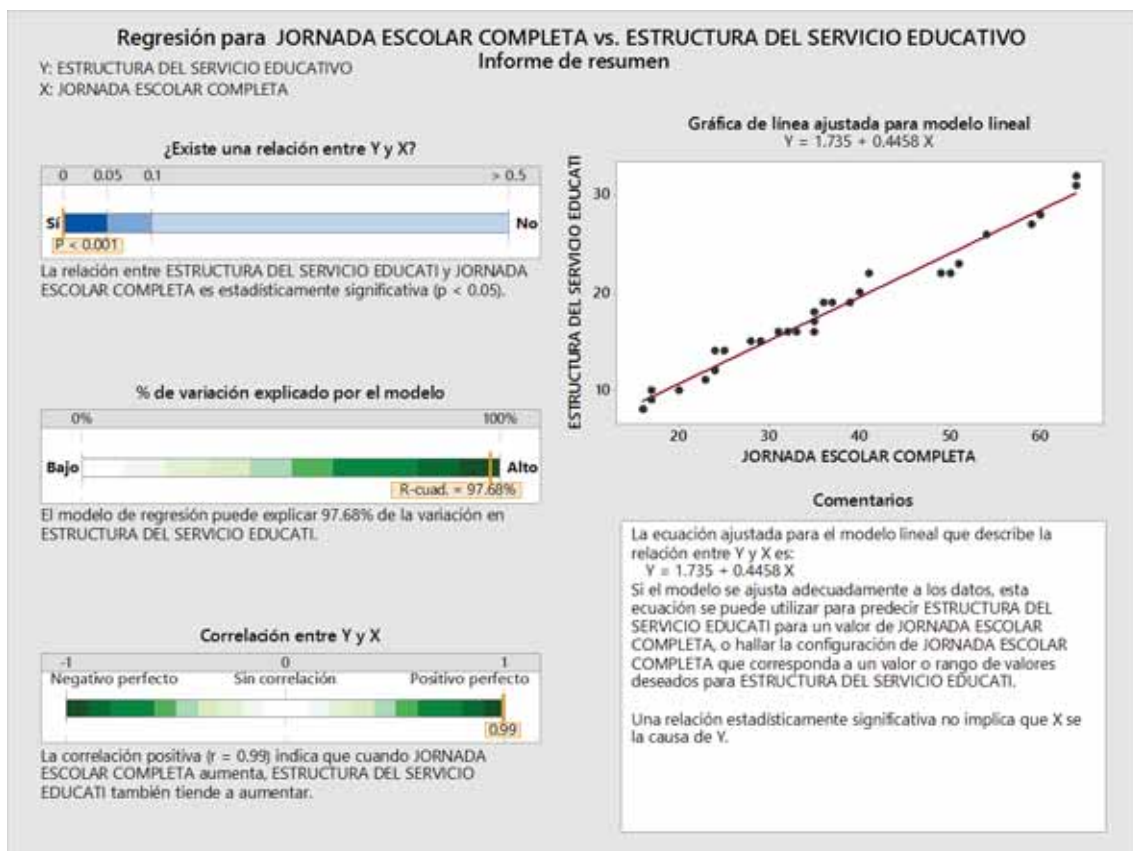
Regresión para JORNADA ESCOLAR COMPLETA vs. ESTRUCTURA DEL SERVICIO EDUCATIVO
Informe de resumen

Y: ESTRUCTURA DEL SERVICIO EDUCATIVO
X: JORNADA ESCOLAR COMPLETA

¿Existe una relación entre Y y X?

0 0.05 0.1 > 0.5

Sí No

P < 0.001

La relación entre ESTRUCTURA DEL SERVICIO EDUCATI y JORNADA ESCOLAR COMPLETA es estadísticamente significativa (p < 0.05).

% de variación explicado por el modelo

0% 100%

Bajo Alto

R-cuad. = 97.68%

El modelo de regresión puede explicar 97.68% de la variación en ESTRUCTURA DEL SERVICIO EDUCATI.

Correlación entre Y y X

-1 0 1

Negativo perfecto Sin correlación Positivo perfecto

0.99

La correlación positiva (r = 0.99) indica que cuando JORNADA ESCOLAR COMPLETA aumenta, ESTRUCTURA DEL SERVICIO EDUCATI también tiende a aumentar.

Gráfica de línea ajustada para modelo lineal
Y = 1.735 + 0.4458 X

ESTRUCTURA DEL SERVICIO EDUCATI

30
20
10

20 30 40 50 60

JORNADA ESCOLAR COMPLETA

Comentarios

La ecuación ajustada para el modelo lineal que describe la relación entre Y y X es:
Y = 1.735 + 0.4458 X
Si el modelo se ajusta adecuadamente a los datos, esta ecuación se puede utilizar para predecir ESTRUCTURA DEL SERVICIO EDUCATI para un valor de JORNADA ESCOLAR COMPLETA, o hallar la configuración de JORNADA ESCOLAR COMPLETA que corresponda a un valor o rango de valores deseados para ESTRUCTURA DEL SERVICIO EDUCATI.

Una relación estadísticamente significativa no implica que X se la causa de Y.